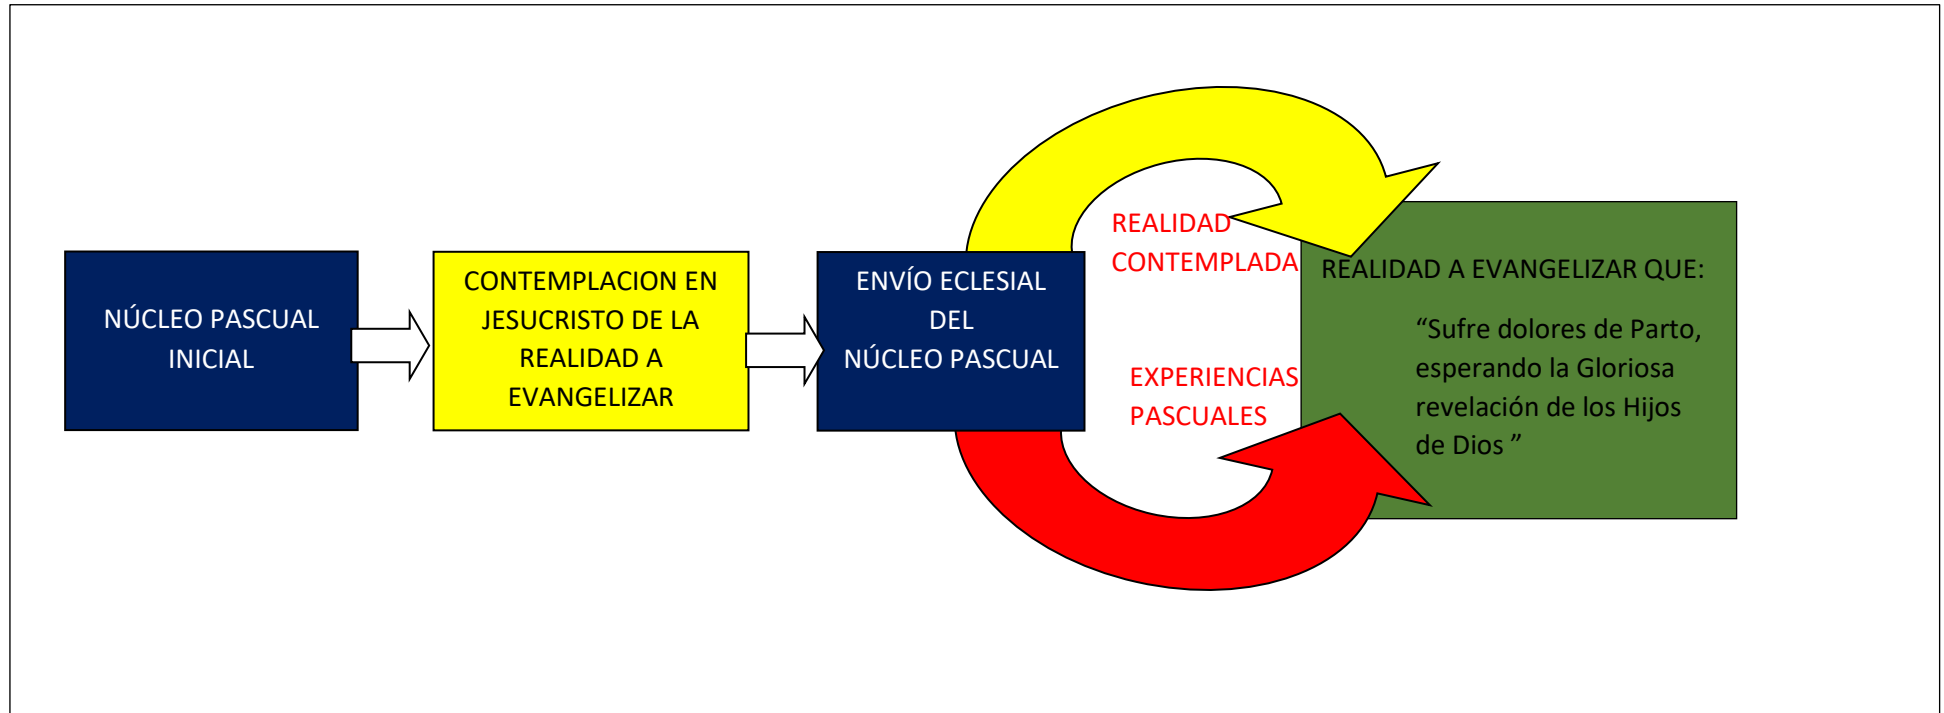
NÚCLEO PASCUAL INICIAL

CONTEMPLACION EN JESUCRISTO DE LA REALIDAD A EVANGELIZAR

ENVÍO ECLESIAL DEL NÚCLEO PASCUAL

REALIDAD CONTEMPLADA

EXPERIENCIAS PASCUALES

REALIDAD A EVANGELIZAR QUE:

“Sufre dolores de Parto, esperando la Gloriosa revelación de los Hijos de Dios ”